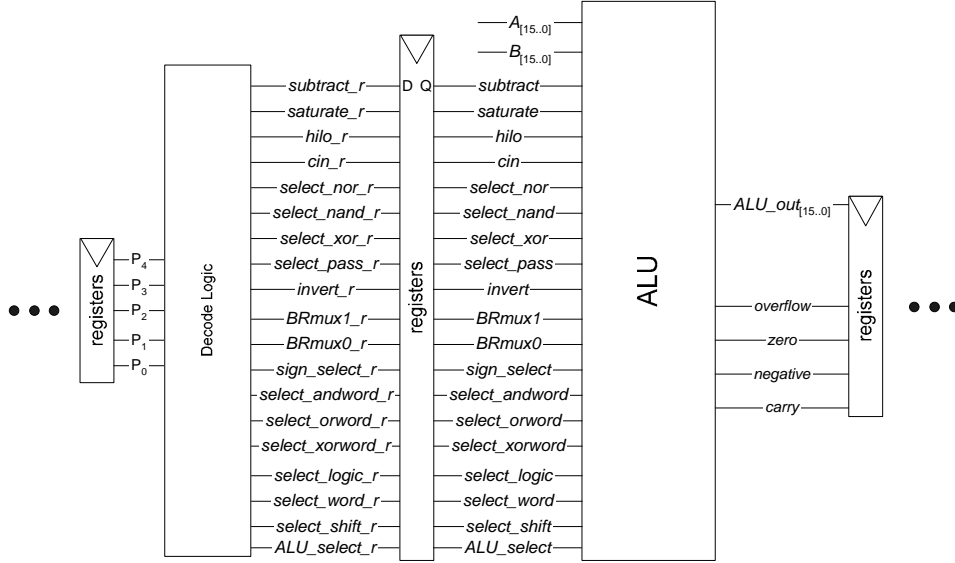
registers

$P_4$
$P_3$
$P_2$
$P_1$
$P_0$

Decode Logic

subtract_r
saturate_r
hilo_r
cin_r
select_nor_r
select_nand_r
select_xor_r
select_pass_r
invert_r
BRmux1_r
BRmux0_r
sign_select_r
select_andword_r
select_orword_r
select_xorword_r
select_logic_r
select_word_r
select_shift_r
ALU_select_r

D Q
registers

$A_{[15..0]}$
$B_{[15..0]}$
subtract
saturate
hilo
cin
select_nor
select_nand
select_xor
select_pass
invert
BRmux1
BRmux0
sign_select
select_andword
select_orword
select_xorword
select_logic
select_word
select_shift
ALU_select

ALU

$ALU\_out_{[15..0]}$
overflow
zero
negative
carry

registers